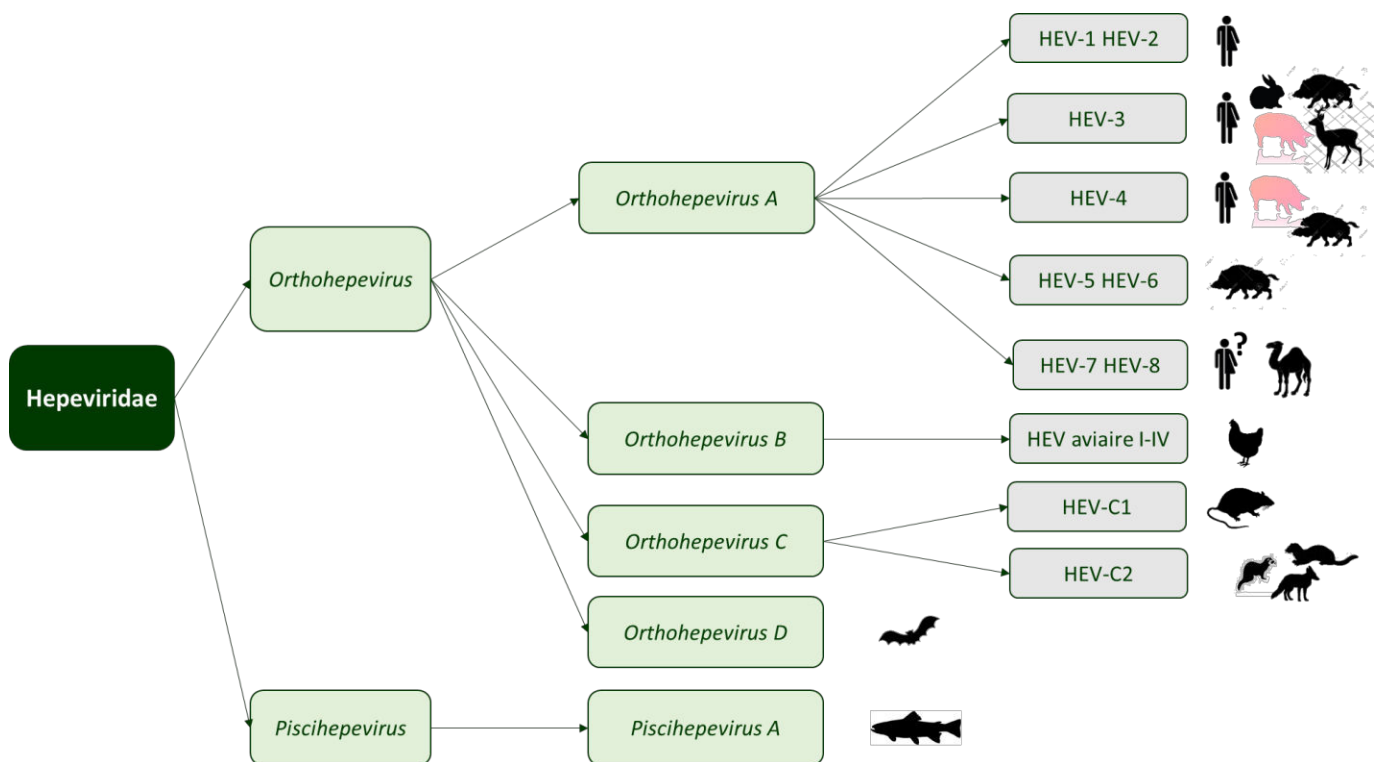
Hepeviridae

Orthohepevirus

Piscihepevirus

Orthohepevirus A

Orthohepevirus B

Orthohepevirus C

Orthohepevirus D

Piscihepevirus A

HEV-1 HEV-2

HEV-3

HEV-4

HEV-5 HEV-6

HEV-7 HEV-8

?

HEV aviaire I-IV

HEV-C1

HEV-C2